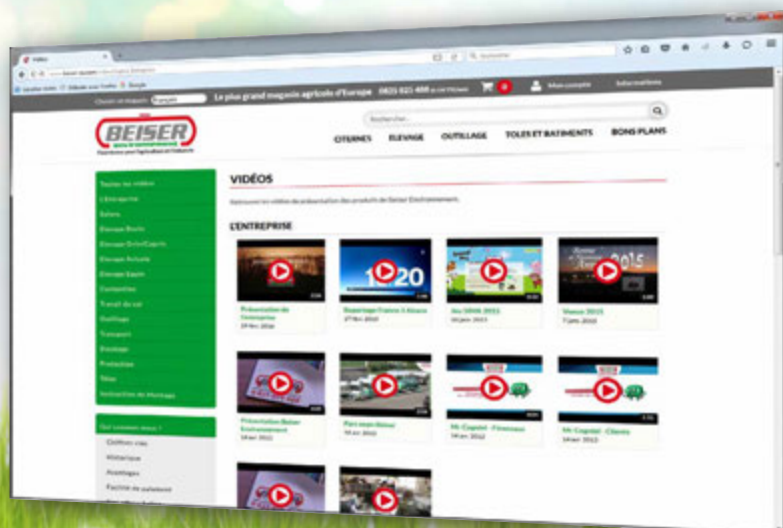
Vidéo

Le plus grand magasin agricole d'Europe 0825 825 488

Mon compte

Informations

BEISER

Rechercher...

CITERNES ELEVAGE OUTILLAGE TOLES ET BATIMENTS BONS PLANS

Toutes nos vidéos

L'Entreprise

Salons

Elevage Bovin

Elevage Ovin/Caprin

Elevage Avicole

Elevage Equin

Contention

Travail du sol

Outillage

Transport

Stockage

Protection

Tôles

Instruction de Montage

VIDÉOS

Retrouvez les vidéos de présentation des produits de Beiser Environnement.

L'ENTREPRISE

Présentation de l'entreprise

Reportage France 3 Alsace

Jeu SIMA 2015

Voeux 2015

Présentation Beiser Environnement

Parc expo Beiser

Mr Cogniet - Finances

Mr Cogniet - Clients